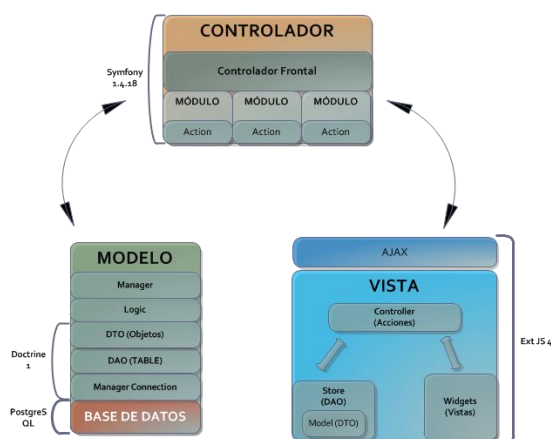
CONTROLADOR

Controlador Frontal

MÓDULO
Action

MÓDULO
Action

MÓDULO
Action

Symfony 1.4.18

MODELO

Manager

Logic

DTO (Objetos)

DAO (TABLE)

Manager Connection

BASE DE DATOS

Doctrine 1

PostgreS QL

AJAX

VISTA

Controller (Acciones)

Store (DAO)

Model (DTO)

Widgets (Vistas)

Ext JS 4